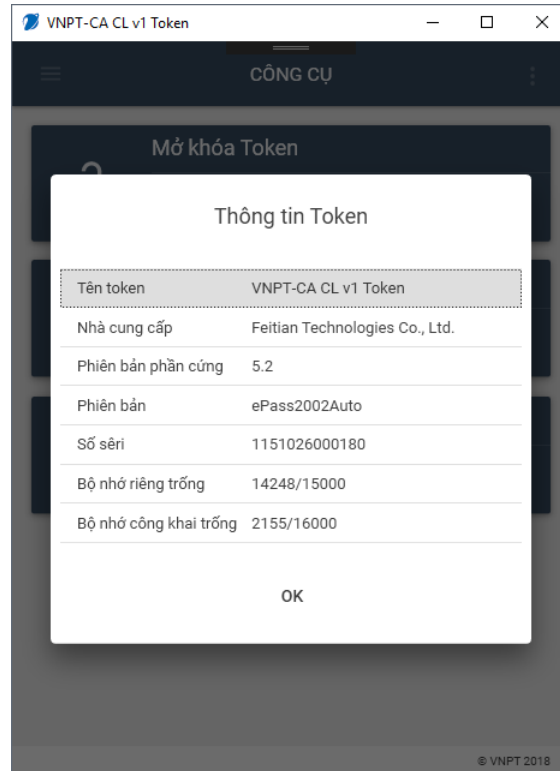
VNPT-CA CL v1 Token

CÔNG CỤ

Mở khóa Token

Thông tin Token

| Tên token | VNPT-CA CL v1 Token |
|---|---|
| Nhà cung cấp | Feitian Technologies Co., Ltd. |
| Phiên bản phần cứng | 5.2 |
| Phiên bản | ePass2002Auto |
| Số sêri | 1151026000180 |
| Bộ nhớ riêng trống | 14248/15000 |
| Bộ nhớ công khai trống | 2155/16000 |

OK

© VNPT 2018